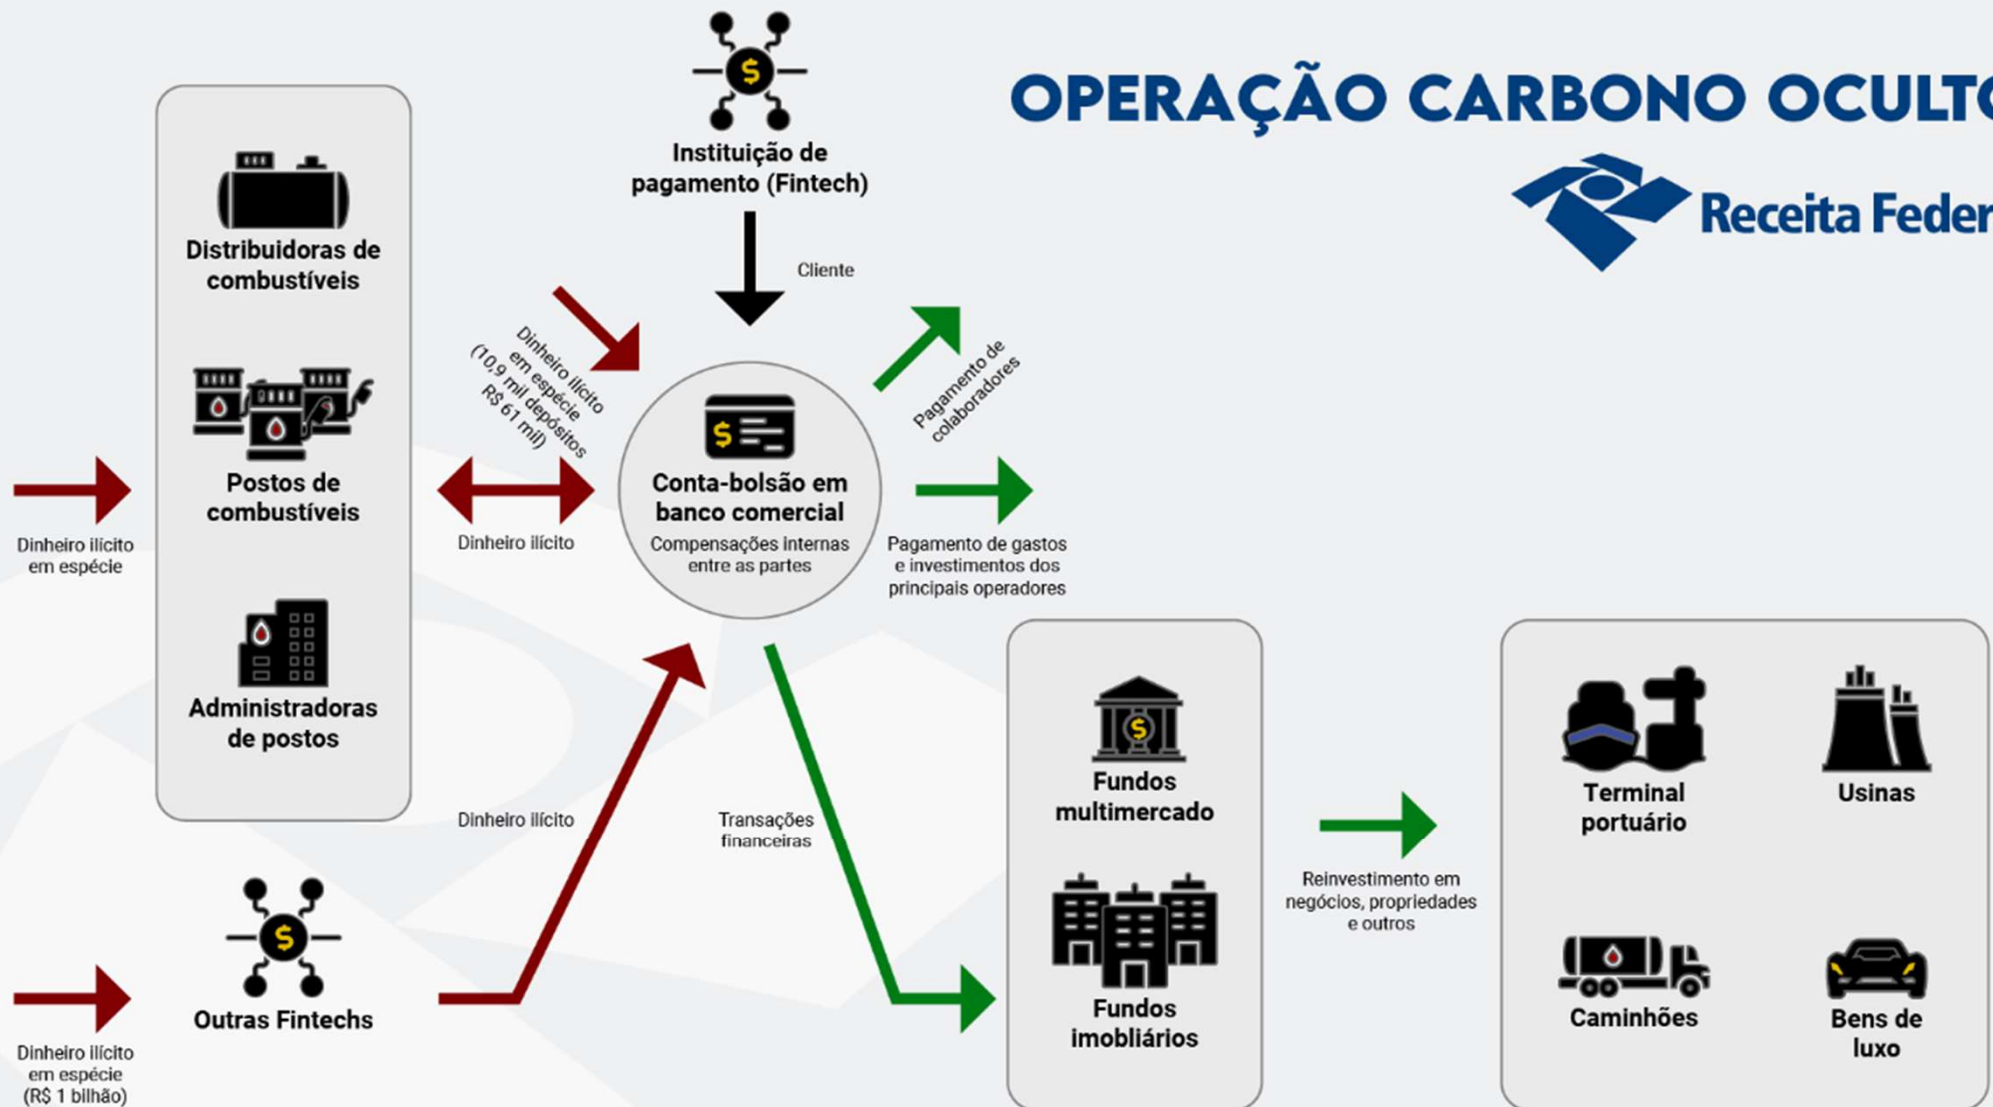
OPERAÇÃO CARBONO OCULT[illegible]

Receita Feder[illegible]

Instituição de pagamento (Fintech)

Cliente

Distribuidoras de combustíveis

Postos de combustíveis

Administradoras de postos

Dinheiro ilícito em espécie

Dinheiro ilícito em espécie (10,9 mil depósitos R$ 61 mil)

Dinheiro ilícito

Conta-bolsão em banco comercial

Compensações internas entre as partes

Pagamento de colaboradores

Pagamento de gastos e investimentos dos principais operadores

Dinheiro ilícito

Transações financeiras

Fundos multimercado

Fundos imobliários

Reinvestimento em negócios, propriedades e outros

Terminal portuário

Usinas

Caminhões

Bens de luxo

Outras Fintechs

Dinheiro ilícito em espécie (R$ 1 bilhão)